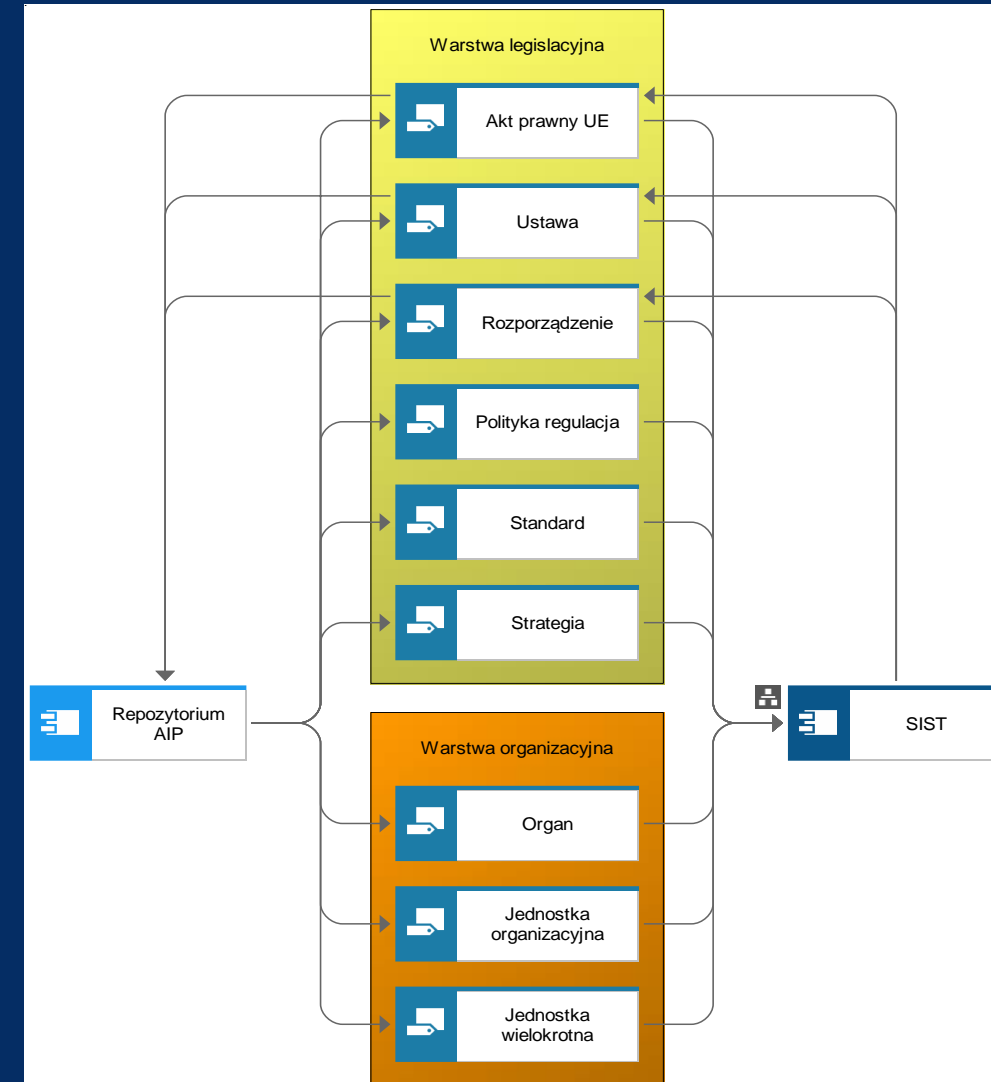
Warstwa legislacyjna

Akt prawny UE

Ustawa

Rozporządzenie

Polityka regulacja

Standard

Strategia

Repozytorium AIP

SIST

Warstwa organizacyjna

Organ

Jednostka organizacyjna

Jednostka wielokrotna